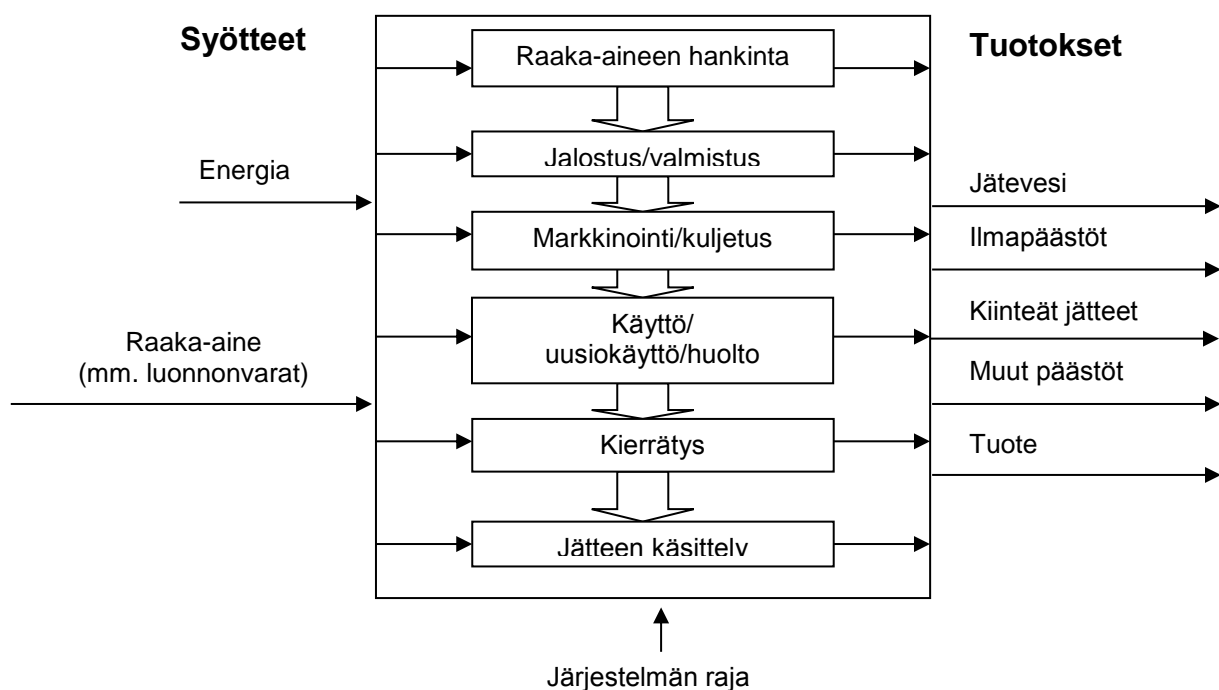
Syötteet

Tuotokset

Raaka-aineen hankinta

Jalostus/valmistus

Energia

Jätevesi

Markkinointi/kuljetus

Ilmapäästöt

Käyttö/ uusiokäyttö/huolto

Kiinteät jätteet

Raaka-aine (mm. luonnonvarat)

Muut päästöt

Kierrätys

Tuote

Jätteen käsittely

Järjestelmän raja